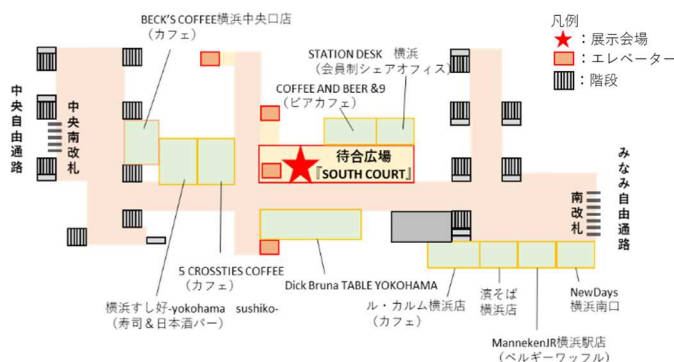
BECK'S COFFEE横浜中央口店
(カフェ)

STATION DESK 横浜
(会員制シェアオフィス)

COFFEE AND BEER &9
(ビアカフェ)

凡例
: 展示会場
: エレベーター
: 階段

中央自由通路

中央南改札

待合広場
『SOUTH COURT』

みなみ自由通路

南改札

5 CROSSTIES COFFEE
(カフェ)

Dick Bruna TABLE YOKOHAMA

横浜すし好-yokohama sushiko-
(寿司&日本酒バー)

ル・カルム横浜店
(カフェ)

濱そば
横浜店

NewDays
横浜南口

MannekenJR横浜駅店
(ベルギーワッフル)